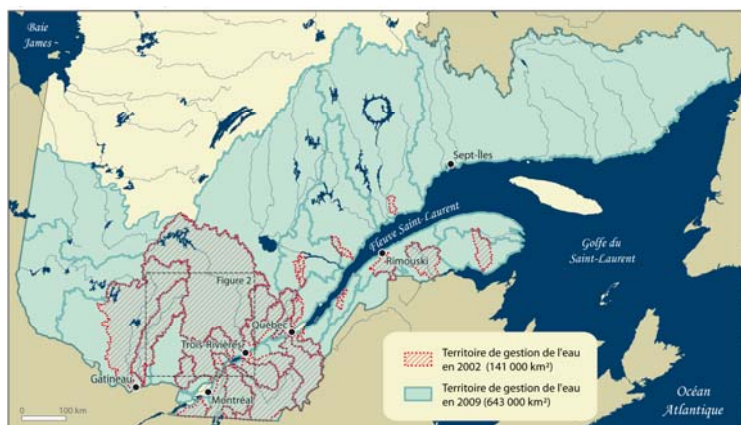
Baie James

Sept-Îles

Fleuve Saint-Laurent

Golfe du Saint-Laurent

Rimouski

Figure 2

Québec

Trois-Rivières

Gatineau

Montréal

0 100 km

Territoire de gestion de l'eau en 2002 (141 000 km²)

Territoire de gestion de l'eau en 2009 (643 000 km²)

Océan Atlantique